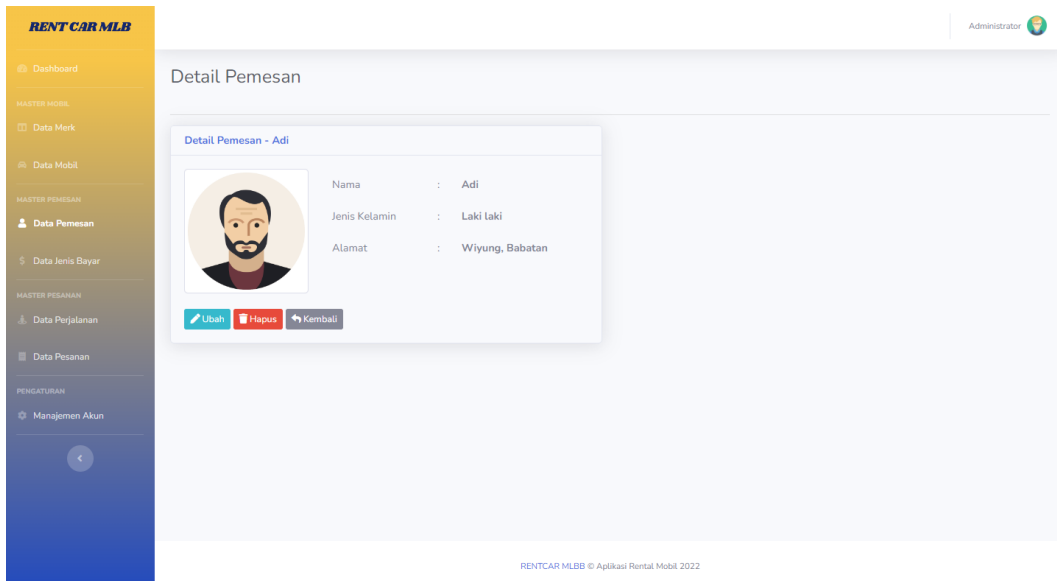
RENT CAR MLB

Dashboard

MASTER MOBIL

Data Merk

Data Mobil

MASTER PEMESAN

Data Pemesan

Data Jenis Bayar

MASTER PESANAN

Data Perjalanan

Data Pesanan

PENGATURAN

Manajemen Akun

Administrator

Detail Pemesan

Detail Pemesan - Adi

Nama : Adi

Jenis Kelamin : Laki laki

Alamat : Wiyung, Babatan

Ubah Hapus Kembali

RENTCAR MLBB © Aplikasi Rental Mobil 2022